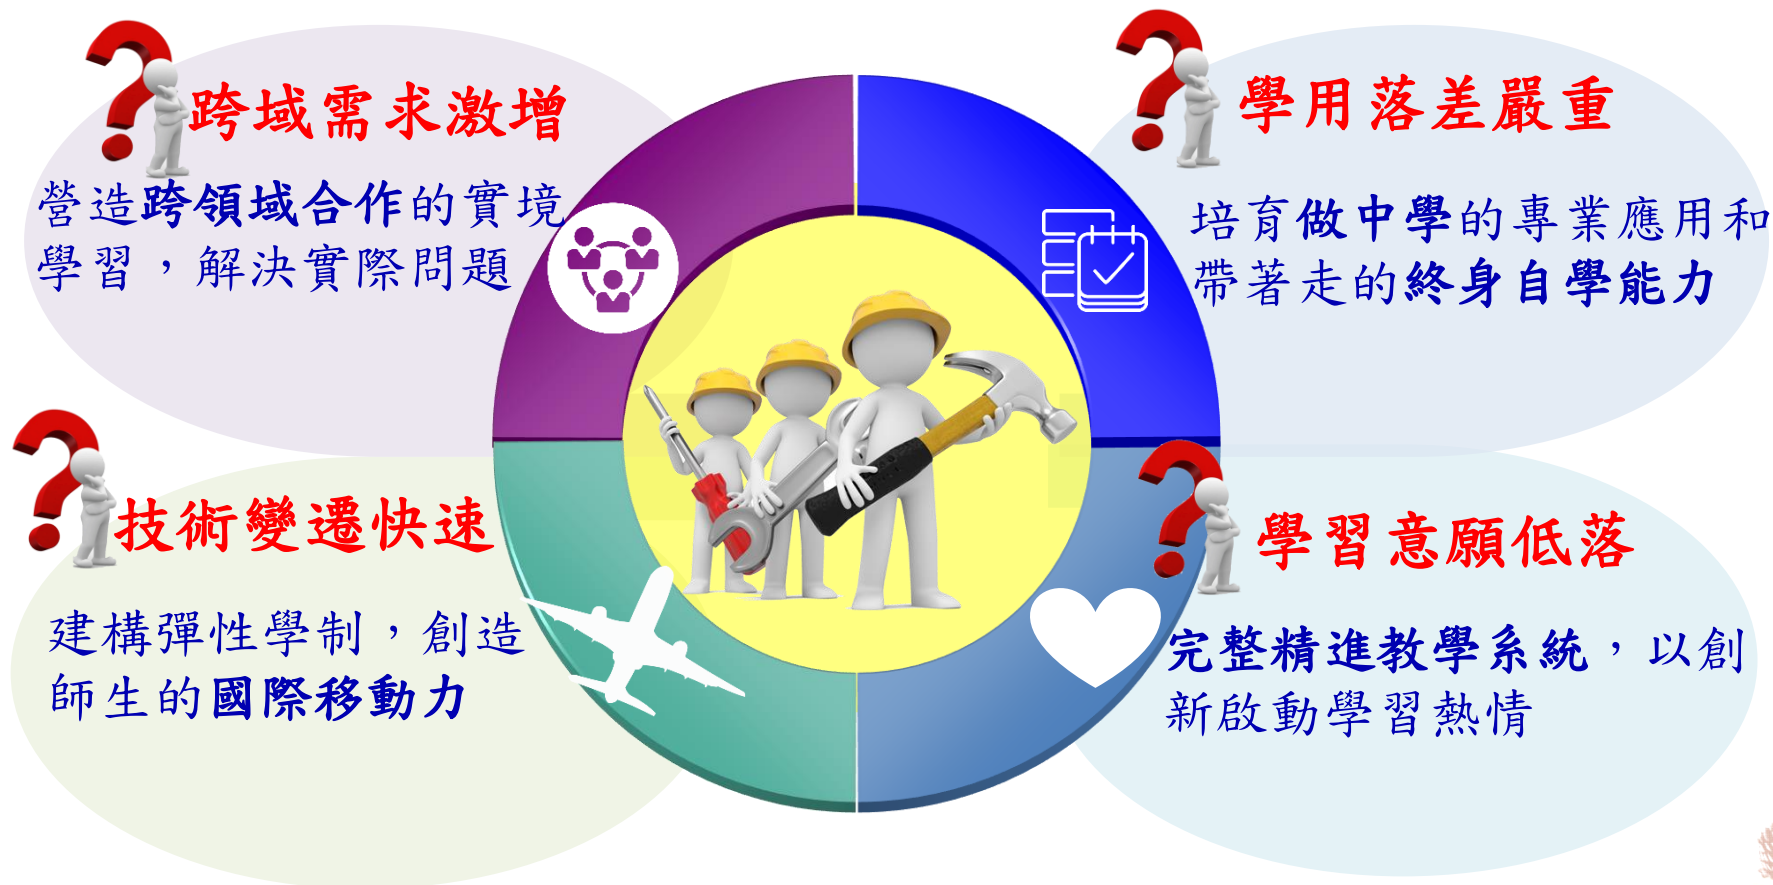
跨域需求激增

營造跨領域合作的實境學習，解決實際問題

學用落差嚴重

培育做中學的專業應用和帶著走的終身自學能力

技術變遷快速

建構彈性學制，創造師生的國際移動力

學習意願低落

完整精進教學系統，以創新啟動學習熱情